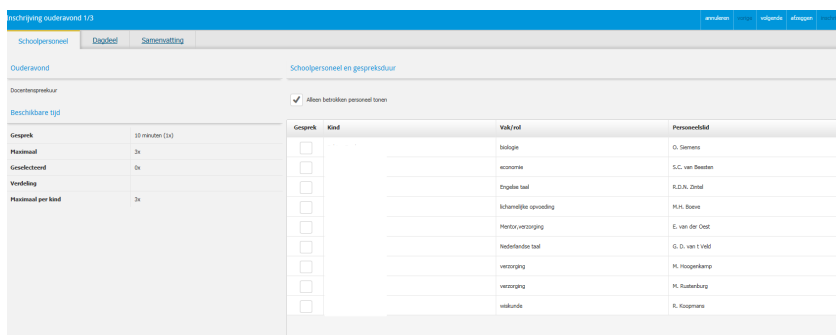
Inschrijving ouderavond 1/3

annuleren vorige volgende afzeggen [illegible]

Schoolpersoneel Dagdeel Samenvatting

Ouderavond

Docentenspreekuur

Beschikbare tijd

| | |
|---|---|
| Gesprek | 10 minuten (1x) |
| Maximaal | 3x |
| Geselecteerd | 0x |
| Verdeling | |
| Maximaal per kind | 3x |

Schoolpersoneel en gespreksduur

Alleen betrokken personeel tonen

| Gesprek | Kind | Vak/rol | Personeelslid |
|---|---|---|---|
| | | biologie | O. Siemens |
| | | economie | S.C. van Beesten |
| | | Engelse taal | R.D.N. Zintel |
| | | lichamelijke opvoeding | M.H. Boeve |
| | | Mentor,verzorging | E. van der Oest |
| | | Nederlandse taal | G. D. van t Veld |
| | | verzorging | M. Hoogenkamp |
| | | verzorging | M. Rustenburg |
| | | wiskunde | R. Koopmans |